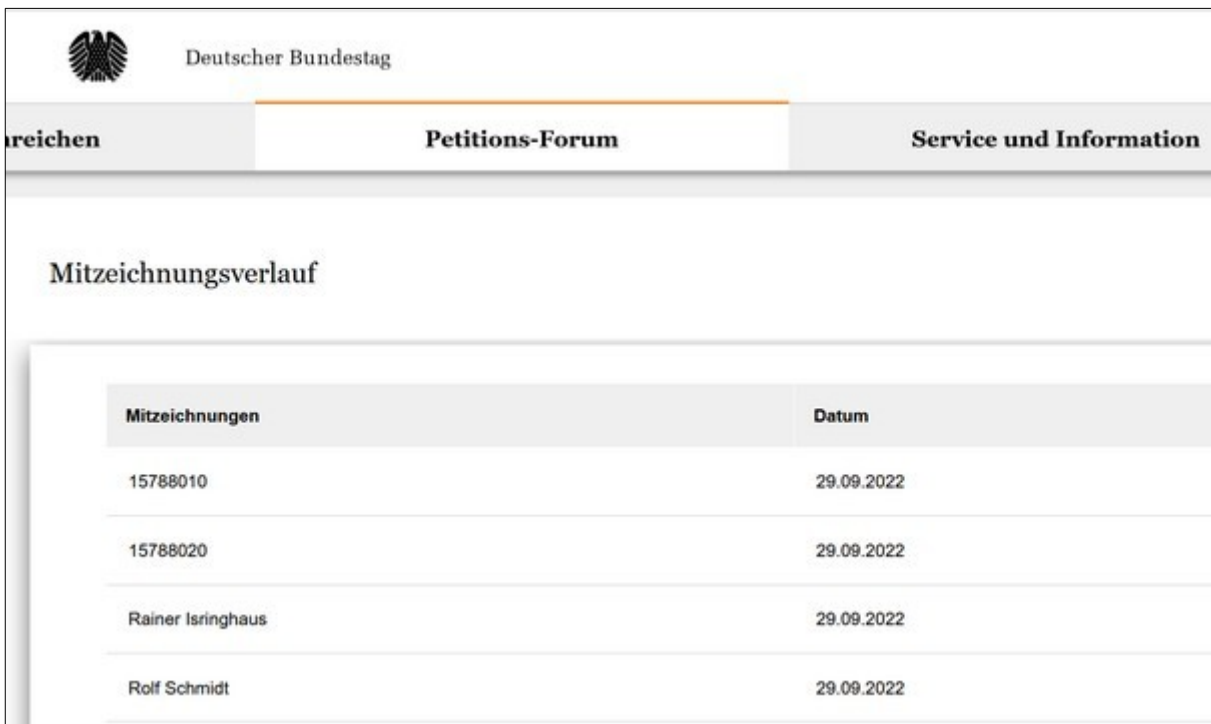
Deutscher Bundestag

ɪreichen

Petitions-Forum

Service und Information

Mitzeichnungsverlauf

| Mitzeichnungen | Datum |
|---|---|
| 15788010 | 29.09.2022 |
| 15788020 | 29.09.2022 |
| Rainer Isringhaus | 29.09.2022 |
| Rolf Schmidt | 29.09.2022 |